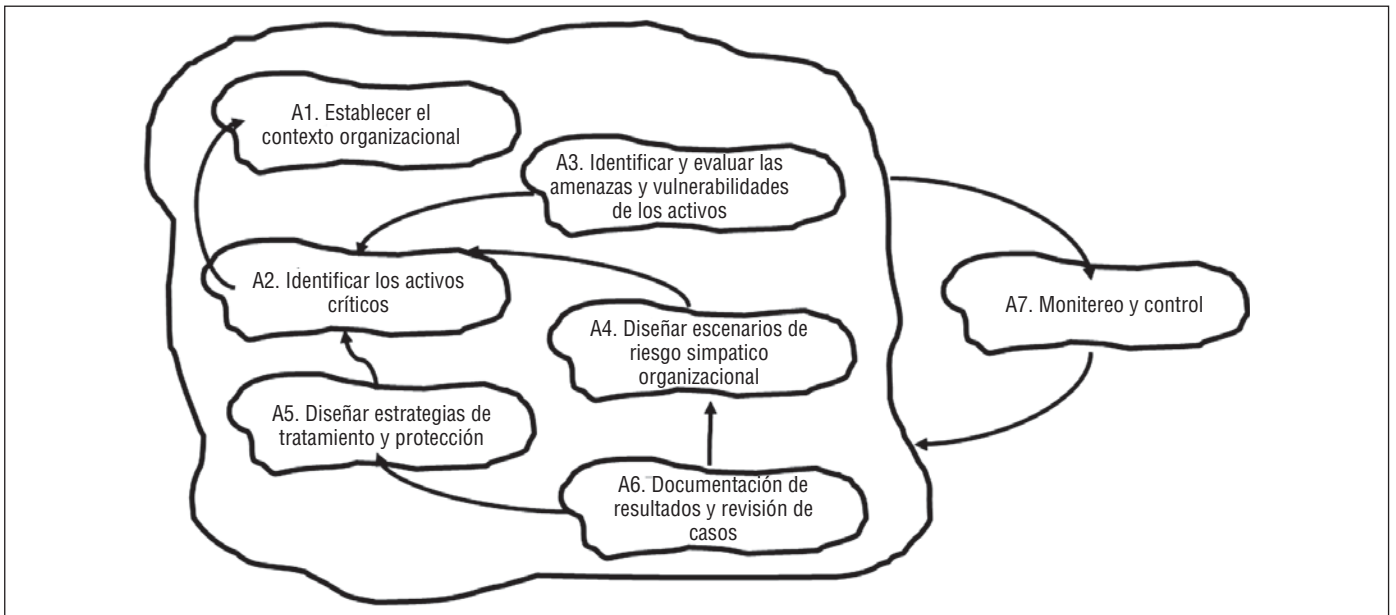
A1. Establecer el contexto organizacional

A3. Identificar y evaluar las amenazas y vulnerabilidades de los activos

A2. Identificar los activos críticos

A4. Diseñar escenarios de riesgo simpatico organizacional

A7. Monitereo y control

A5. Diseñar estrategias de tratamiento y protección

A6. Documentación de resultados y revisión de casos